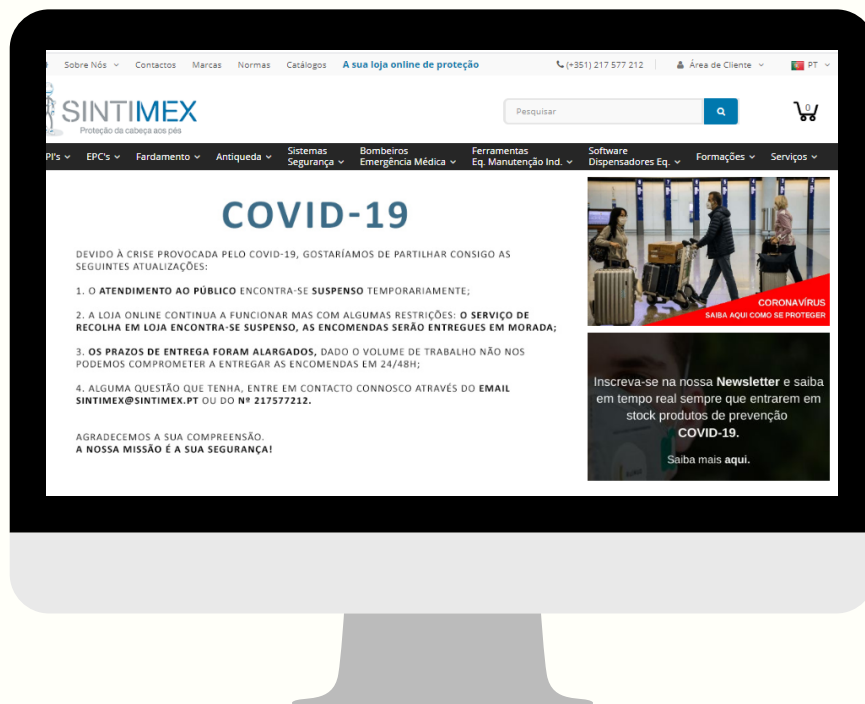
Sobre Nós Contactos Marcas Normas Catálogos A sua loja online de proteção (+351) 217 577 212 Área de Cliente PT

SINTIMEX
Proteção da cabeça aos pés

Pesquisar

0

PI's EPC's Fardamento Antiqueda Sistemas Segurança Bombeiros Emergência Médica Ferramentas Eq. Manutenção Ind. Software Dispensadores Eq. Formações Serviços

COVID-19

DEVIDO À CRISE PROVOCADA PELO COVID-19, GOSTARÍAMOS DE PARTILHAR CONSIGO AS SEGUINTES ATUALIZAÇÕES:

1. O ATENDIMENTO AO PÚBLICO ENCONTRA-SE SUSPENSO TEMPORARIAMENTE;

2. A LOJA ONLINE CONTINUA A FUNCIONAR MAS COM ALGUMAS RESTRIÇÕES: O SERVIÇO DE RECOLHA EM LOJA ENCONTRA-SE SUSPENSO, AS ENCOMENDAS SERÃO ENTREGUES EM MORADA;

3. OS PRAZOS DE ENTREGA FORAM ALARGADOS, DADO O VOLUME DE TRABALHO NÃO NOS PODEMOS COMPROMETER A ENTREGAR AS ENCOMENDAS EM 24/48H;

4. ALGUMA QUESTÃO QUE TENHA, ENTRE EM CONTACTO CONNOSCO ATRAVÉS DO EMAIL SINTIMEX@SINTIMEX.PT OU DO Nº 217577212.

AGRADECEMOS A SUA COMPREENSÃO.
A NOSSA MISSÃO É A SUA SEGURANÇA!

CORONAVÍRUS
SAIBA AQUI COMO SE PROTEGER

Inscreva-se na nossa Newsletter e saiba em tempo real sempre que entrarem em stock produtos de prevenção COVID-19.

Saiba mais aqui.